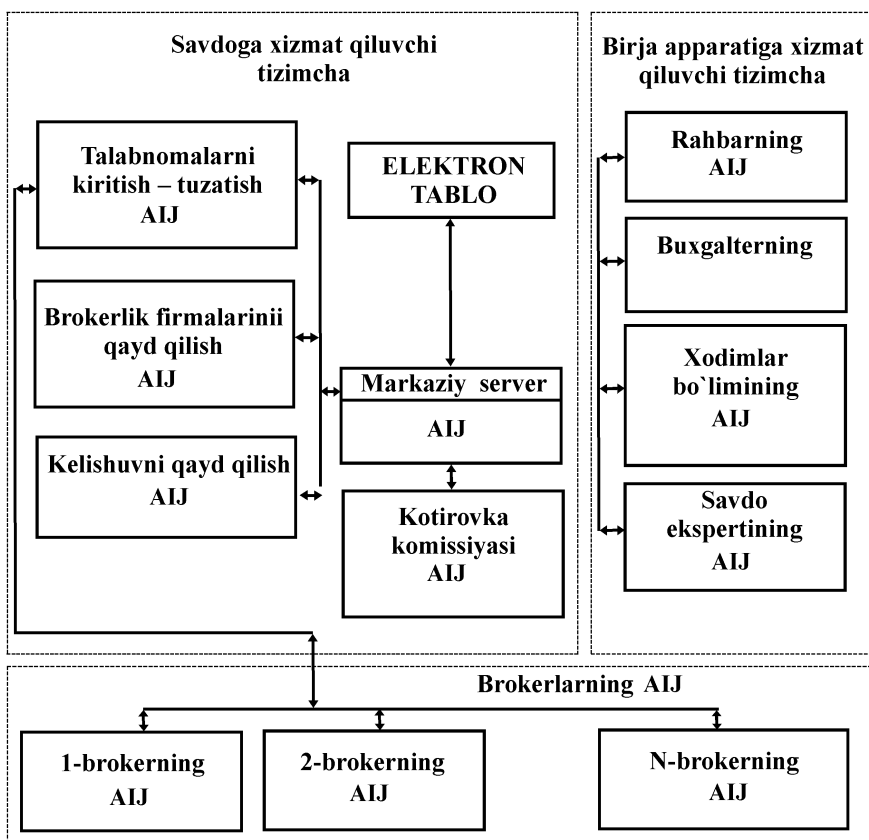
Savdoga xizmat qiluvchi tizimcha

Birja apparatiga xizmat qiluvchi tizimcha

Talabnomalarni kiritish – tuzatish AIJ

ELEKTRON TABLO

Brokerlik firmalarinii qayd qilish AIJ

Markaziy server

AIJ

Kelishuvni qayd qilish AIJ

Kotirovka komissiyasi AIJ

Rahbarning AIJ

Buxgalterning

Xodimlar bo`limining AIJ

Savdo ekspertining AIJ

Brokerlarning AIJ

1-brokerning AIJ

2-brokerning AIJ

N-brokerning AIJ